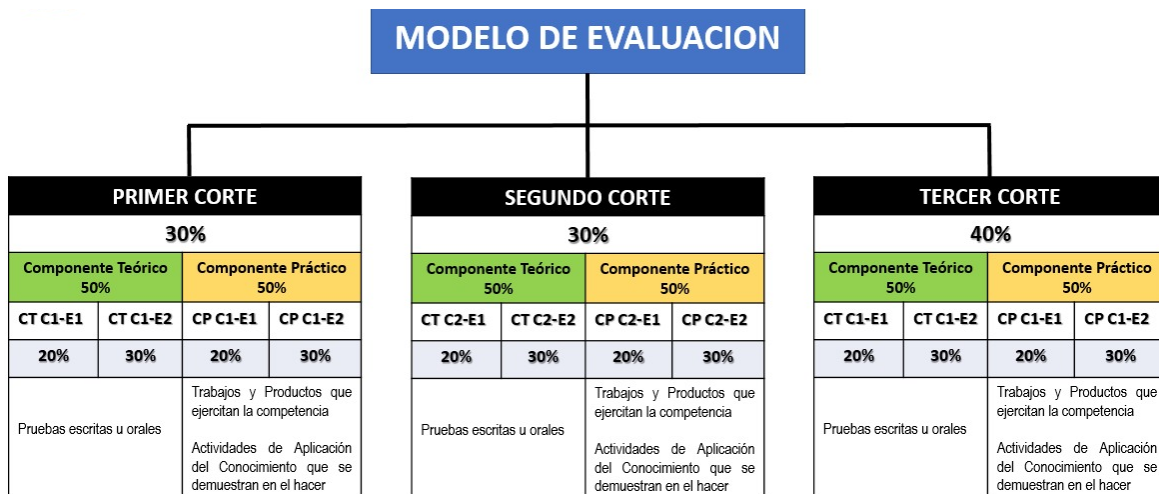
MODELO DE EVALUACION

PRIMER CORTE

30%

| Componente Teórico 50% | | Componente Práctico 50% | |
|---|---|---|---|
| CT C1-E1 | CT C1-E2 | CP C1-E1 | CP C1-E2 |
| 20% | 30% | 20% | 30% |
| Pruebas escritas u orales | | Trabajos y Productos que ejercitan la competencia<br><br>Actividades de Aplicación del Conocimiento que se demuestran en el hacer | |

SEGUNDO CORTE

30%

| Componente Teórico 50% | | Componente Práctico 50% | |
|---|---|---|---|
| CT C2-E1 | CT C2-E2 | CP C2-E1 | CP C2-E2 |
| 20% | 30% | 20% | 30% |
| Pruebas escritas u orales | | Trabajos y Productos que ejercitan la competencia<br><br>Actividades de Aplicación del Conocimiento que se demuestran en el hacer | |

TERCER CORTE

40%

| Componente Teórico 50% | | Componente Práctico 50% | |
|---|---|---|---|
| CT C1-E1 | CT C1-E2 | CP C1-E1 | CP C1-E2 |
| 20% | 30% | 20% | 30% |
| Pruebas escritas u orales | | Trabajos y Productos que ejercitan la competencia<br><br>Actividades de Aplicación del Conocimiento que se demuestran en el hacer | |